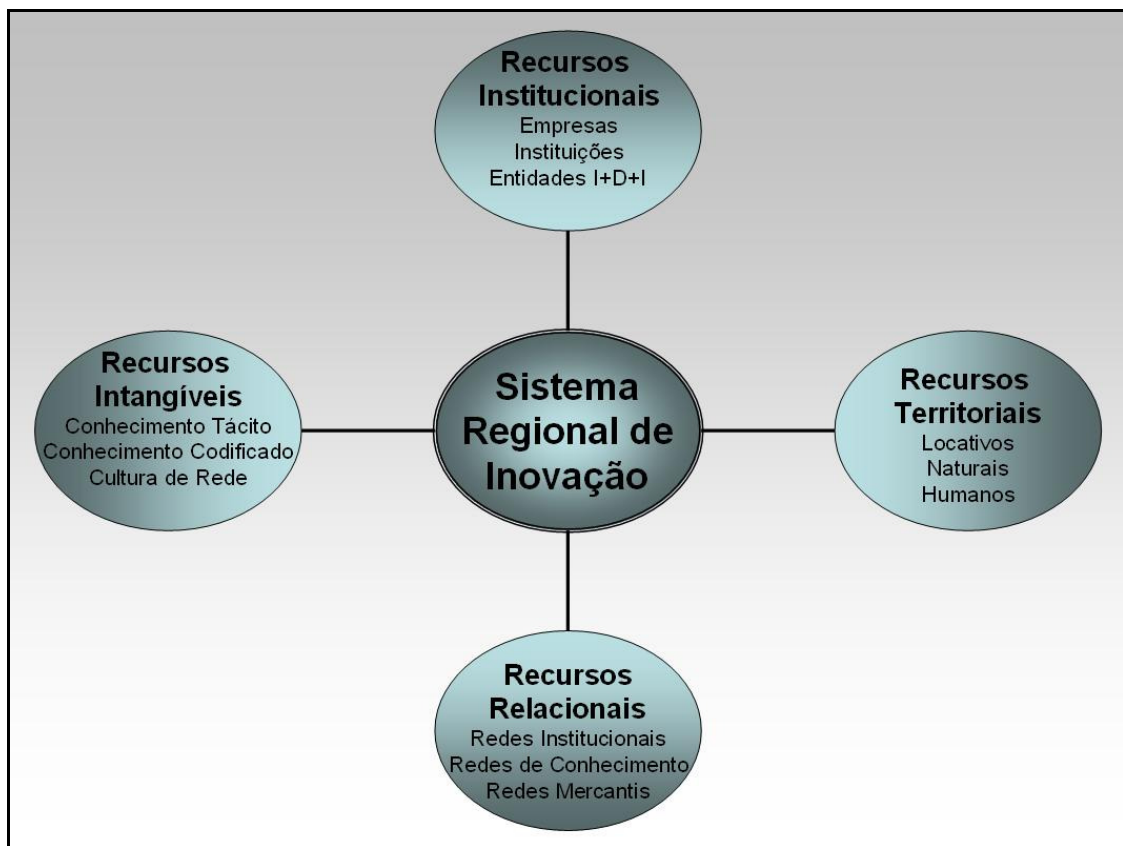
Recursos Institucionais
Empresas
Instituições
Entidades I+D+I

Recursos Intangíveis
Conhecimento Tácito
Conhecimento Codificado
Cultura de Rede

Sistema Regional de Inovação

Recursos Territoriais
Locativos
Naturais
Humanos

Recursos Relacionais
Redes Institucionais
Redes de Conhecimento
Redes Mercantis